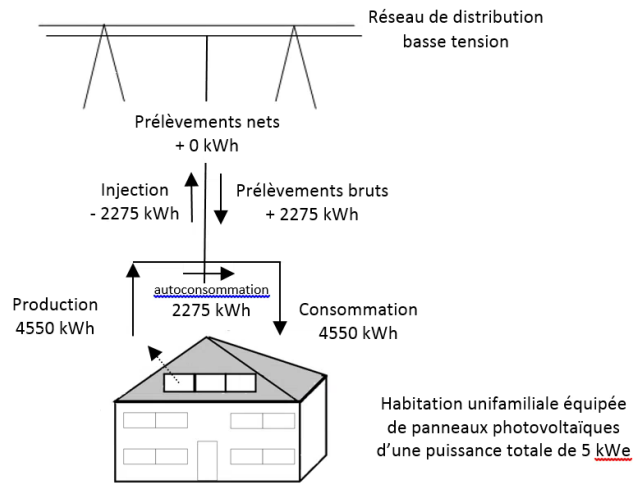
Réseau de distribution basse tension

Prélèvements nets
+ 0 kWh

Injection
- 2275 kWh

Prélèvements bruts
+ 2275 kWh

autoconsommation
2275 kWh

Production
4550 kWh

Consommation
4550 kWh

Habitation unifamiliale équipée de panneaux photovoltaïques d'une puissance totale de 5 kWe